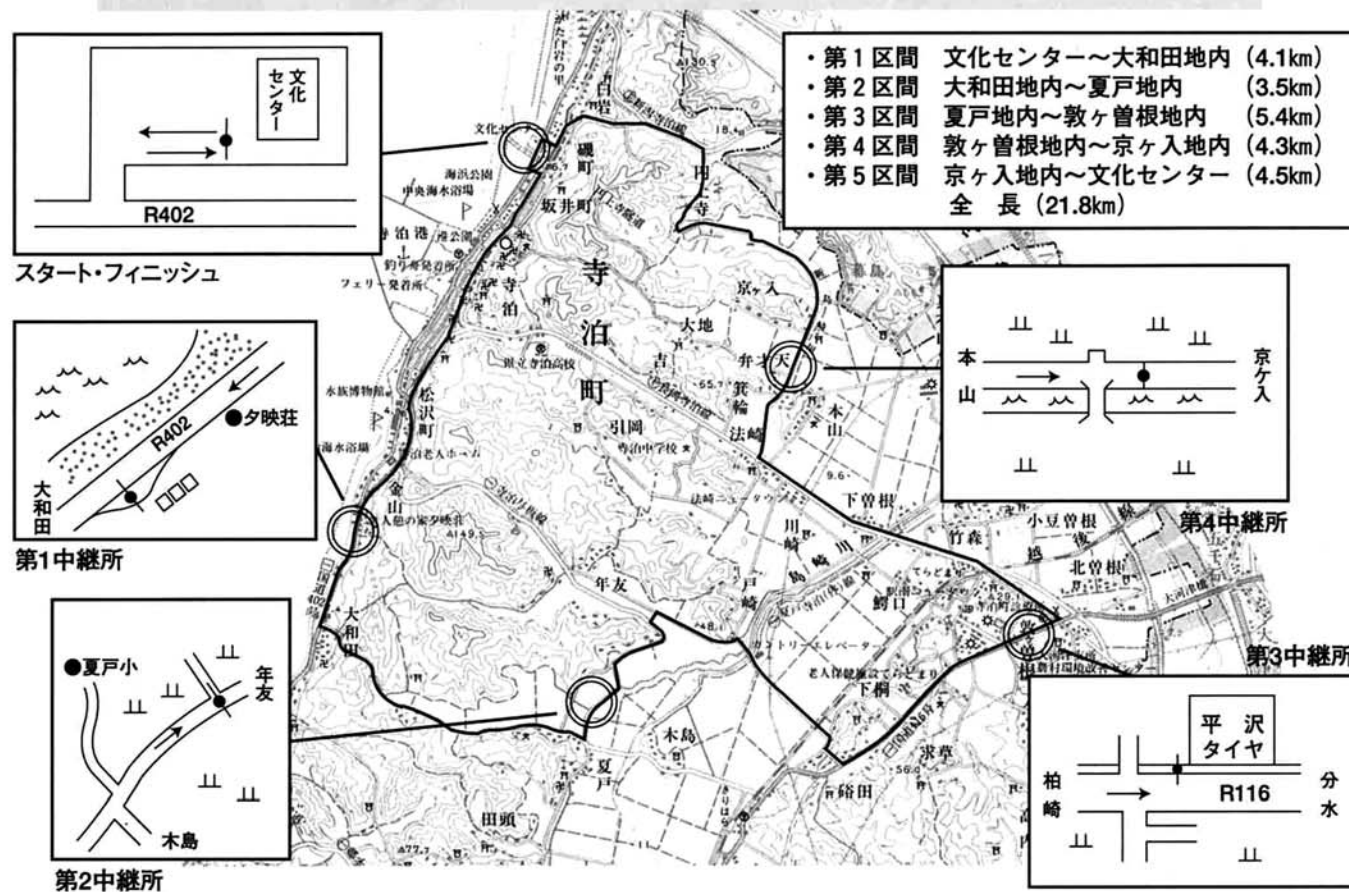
・第１区間　文化センター～大和田地内（4.1㎞）
・第２区間　大和田地内～夏戸地内　（3.5㎞）
・第３区間　夏戸地内～敦ヶ曽根地内（5.4㎞）
・第４区間　敦ヶ曽根地内～京ヶ入地内（4.3㎞）
・第５区間　京ヶ入地内～文化センター（4.5㎞）
全　長（21.8㎞）

文化センター
R402
スタート・フィニッシュ

夕映荘
R402
大和田
第1中継所

夏戸小
年友
木島
第2中継所

本山
京ケ入
第4中継所

第3中継所
平沢タイヤ
柏崎
R116
分水

寺泊町
磯町
坂井町
寺泊
松沢町
金山
大和田
京ヶ入
大地
吉
弁天
箕輪
法崎
本山
引岡
年友
川崎
島崎川
戸崎
下曽根
小豆曽根
竹森
北曽根
蛸口
下桐
木島
夏戸
田頭
求草
硲田
寺泊港
海浜公園
中央海水浴場
釣り専用発着所
フェリー発着所
水族博物館
海水浴場
県立寺泊高校
寺泊中学校
法崎ニュータウン
カントリーエレベーター
老人保健施設